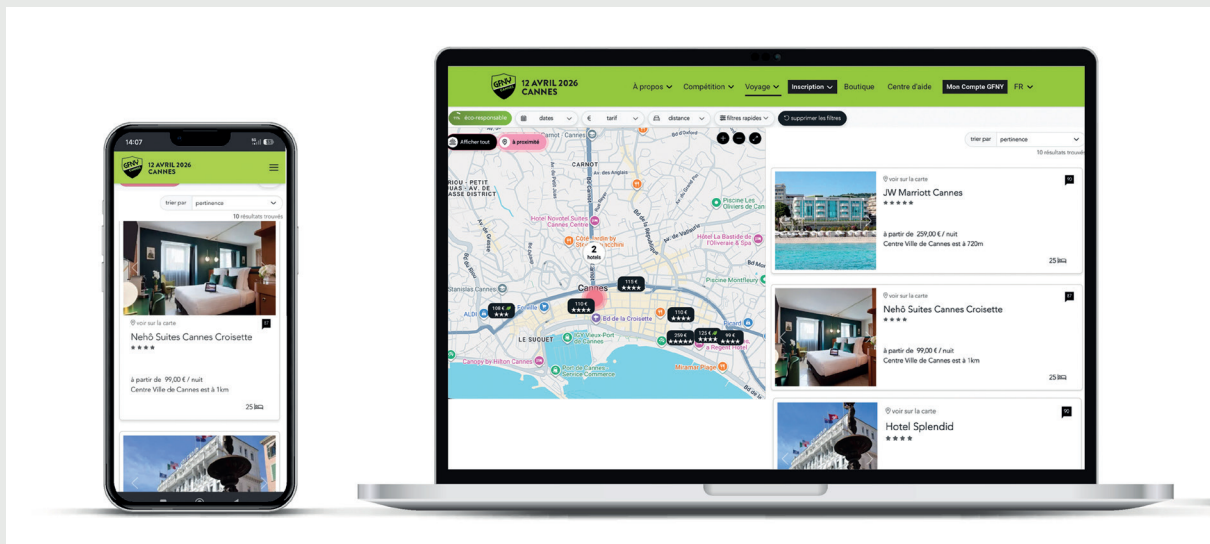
14:07

GFNY 12 AVRIL 2026 CANNES

trier par pertinence
10 résultats trouvés

voir sur la carte
Nehô Suites Cannes Croisette
★★★★

à partir de 99,00 € / nuit
Centre Ville de Cannes est à 1km

25

GFNY 12 AVRIL 2026 CANNES

À propos Compétition Voyage Inscription Boutique Centre d'aide Mon Compte GFNY FR

éco-responsable dates tarif distance filtres rapides supprimer les filtres

Afficher tout à proximité

CARNOT
Av. des Anglais
Hotel Novotel Suites Cannes Centre
Piscine Les Oliviers de Cannes
Hotel La Bastide de l'Olivaie & Spa
2 hotels
Cannes
Stanislas Cannes
Bd de la Croisette
LE SUQUET
Canopy by Hilton Cannes
Miramar Plage
Palais Montfleury
115 €
110 €
106 €
110 €
259 €
125 €
99 €

trier par pertinence
10 résultats trouvés

voir sur la carte
JW Marriott Cannes
★★★★★

à partir de 259,00 € / nuit
Centre Ville de Cannes est à 720m

25

voir sur la carte
Nehô Suites Cannes Croisette
★★★★

à partir de 99,00 € / nuit
Centre Ville de Cannes est à 1km

25

voir sur la carte
Hotel Splendid
★★★★